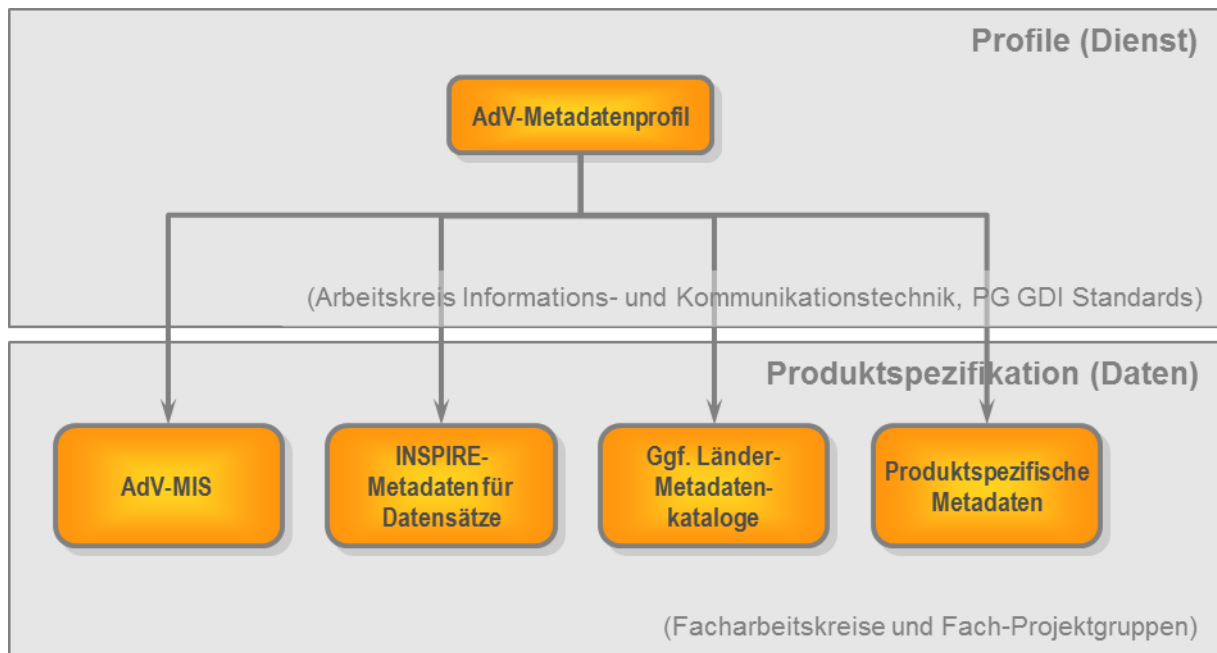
Profile (Dienst)

AdV-Metadatenprofil

(Arbeitskreis Informations- und Kommunikationstechnik, PG GDI Standards)

Produktspezifikation (Daten)

AdV-MIS

INSPIRE-Metadaten für Datensätze

Ggf. Länder-Metadaten-kataloge

Produktspezifische Metadaten

(Facharbeitskreise und Fach-Projektgruppen)